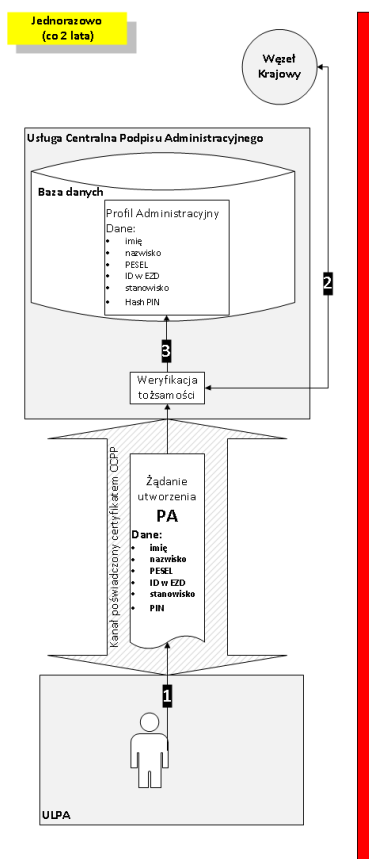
Jednorazowo
(co 2 lata)

Węzeł Krajowy

Usługa Centralna Podpisu Administracyjnego

Baza danych

Profil Administracyjny
Dane:
- imię
- nazwisko
- PESEL
- ID w EZD
- stanowisko
- Hash PIN

2

3

Weryfikacja tożsamości

Kanał poświadczony certyfikatem CCPP

Żądanie utworzenia
PA
Dane:
- imię
- nazwisko
- PESEL
- ID w EZD
- stanowisko
- PIN

1

ULPA